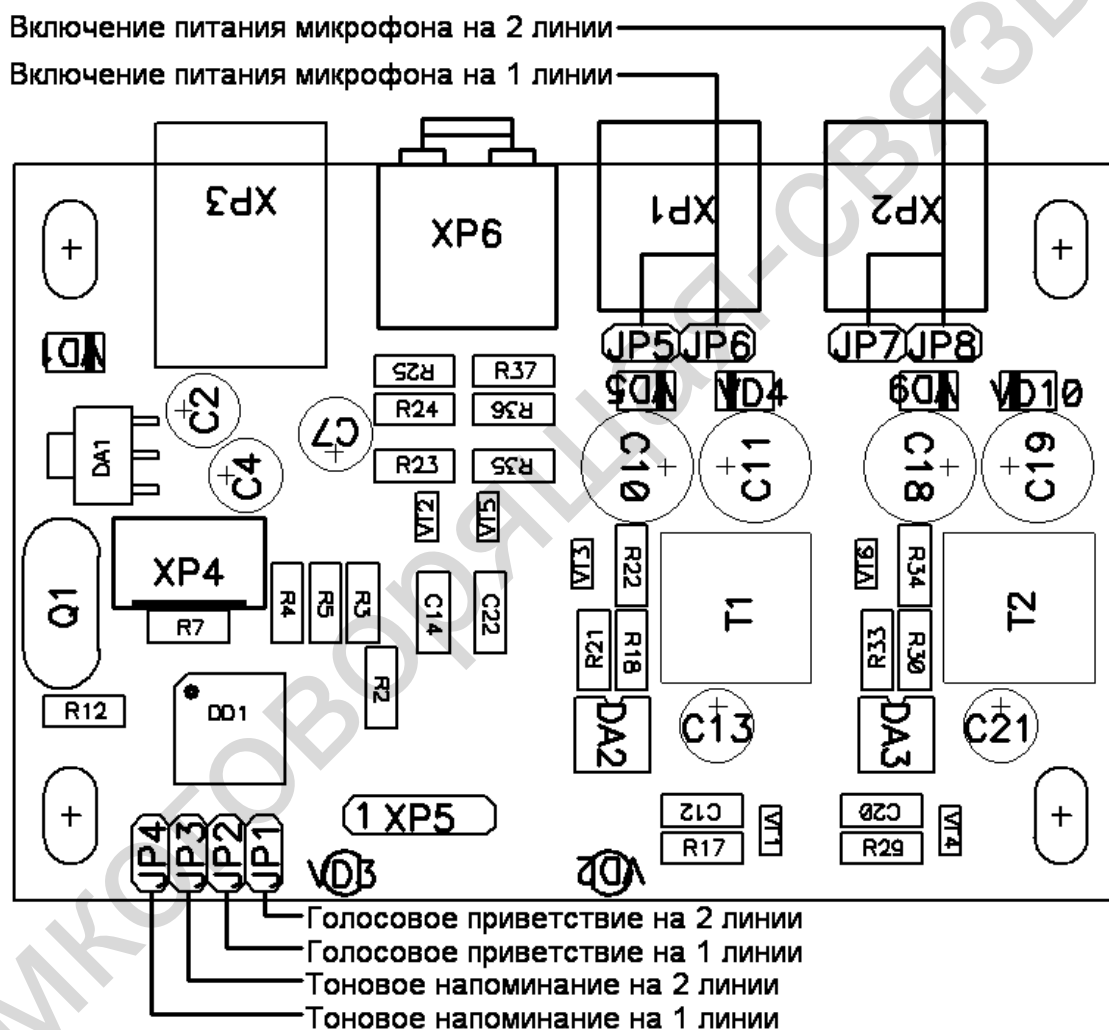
Включение питания микрофона на 2 линии
Включение питания микрофона на 1 линии

XP3
XP6
XP1
XP2
+
+
VD1
JP5 JP6
JP7 JP8
R25
R37
VD5
VD4
VD9
VD10
C2
R24
R36
DA1
C7
C10
C11
C18
C19
C4
R23
R35
VT2
VT5
XP4
VT3
R22
VT6
R34
Q1
R4
R5
R3
C14
C22
T1
T2
R7
R21
R18
R33
R30
R2
R12
DD1
DA2
C13
DA3
C21
+
+
1 XP5
C12
VT1
C20
VT4
R17
R29
JP4
JP3
JP2
JP1
VD3
VD2
Голосовое приветствие на 2 линии
Голосовое приветствие на 1 линии
Тоновое напоминание на 2 линии
Тоновое напоминание на 1 линии

МИКРОГОВОРЯЩАЯ-СВЯЗЬ